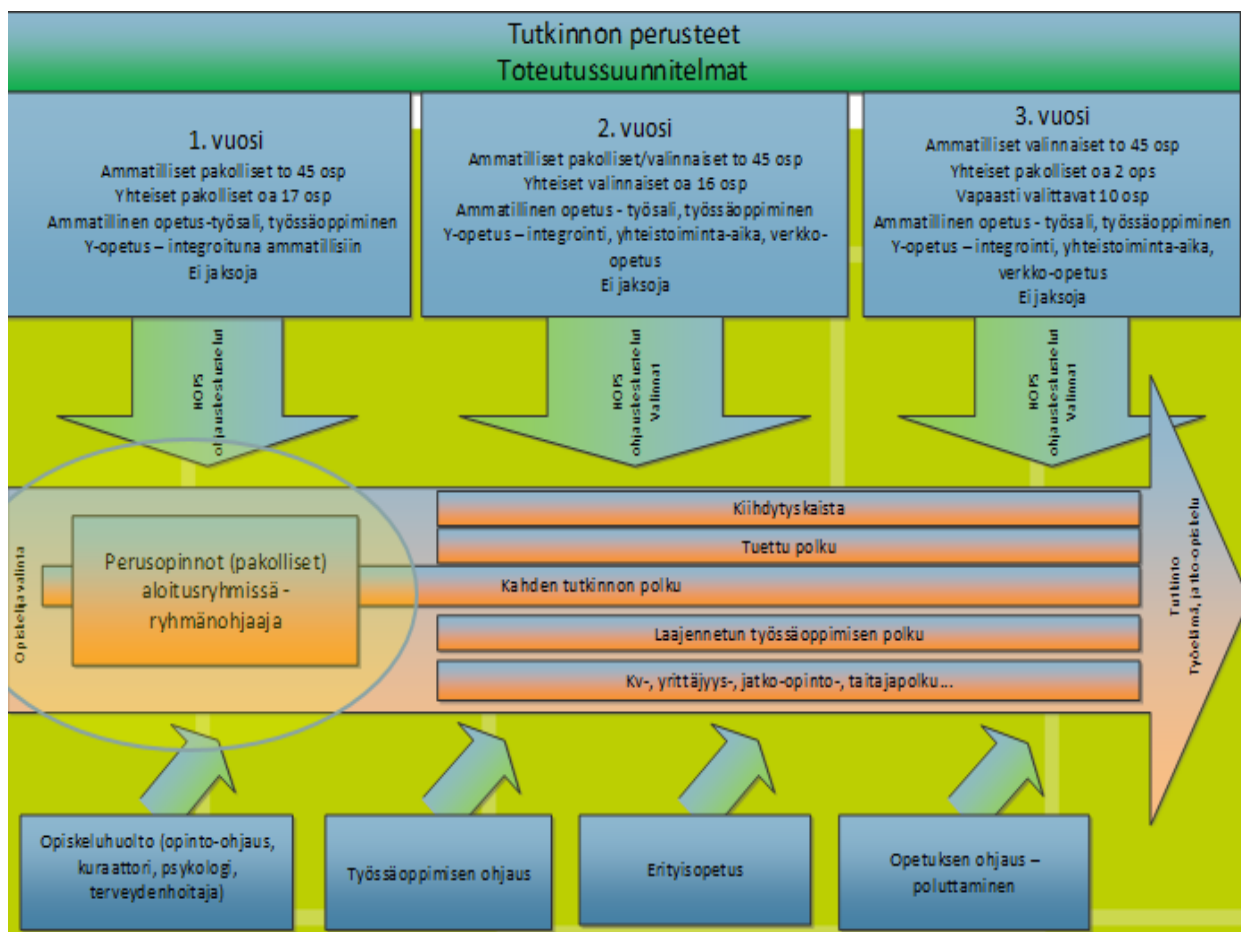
Tutkinnon perusteet
Toteutussuunnitelmat

1. vuosi
Ammatilliset pakolliset to 45 osp
Yhteiset pakolliset oa 17 osp
Ammatillinen opetus-työsali, työssäoppiminen
Y-opetus – integroituna ammatillisiin
Ei jaksoja

2. vuosi
Ammatilliset pakolliset/valinnaiset to 45 osp
Yhteiset valinnaiset oa 16 osp
Ammatillinen opetus - työsali, työssäoppiminen
Y-opetus – integrointi, yhteistoiminta-aika, verkko-opetus
Ei jaksoja

3. vuosi
Ammatilliset valinnaiset to 45 osp
Yhteiset pakolliset oa 2 ops
Vapaasti valittavat 10 osp
Ammatillinen opetus - työsali, työssäoppiminen
Y-opetus – integrointi, yhteistoiminta-aika, verkko-opetus
Ei jaksoja

HOPS ohjauskeskustelut

HOPS ohjauskeskustelut Valinnat

HOPS ohjauskeskustelut Valinnat

Opiskelijavalinta

Perusopinnot (pakolliset) aloitusryhmissä - ryhmänohjaaja

Kiihdytyskaista
Tuettu polku
Kahden tutkinnon polku
Laajennetun työssäoppimisen polku
Kv-, yrittäjyys-, jatko-opinto-, taitajapolku...

Tutkinto
Työelämä, jatko-opiskelu

Opiskeluhuolto (opinto-ohjaus, kuraattori, psykologi, terveydenhoitaja)

Työssäoppimisen ohjaus

Erityisopetus

Opetuksen ohjaus – poluttaminen